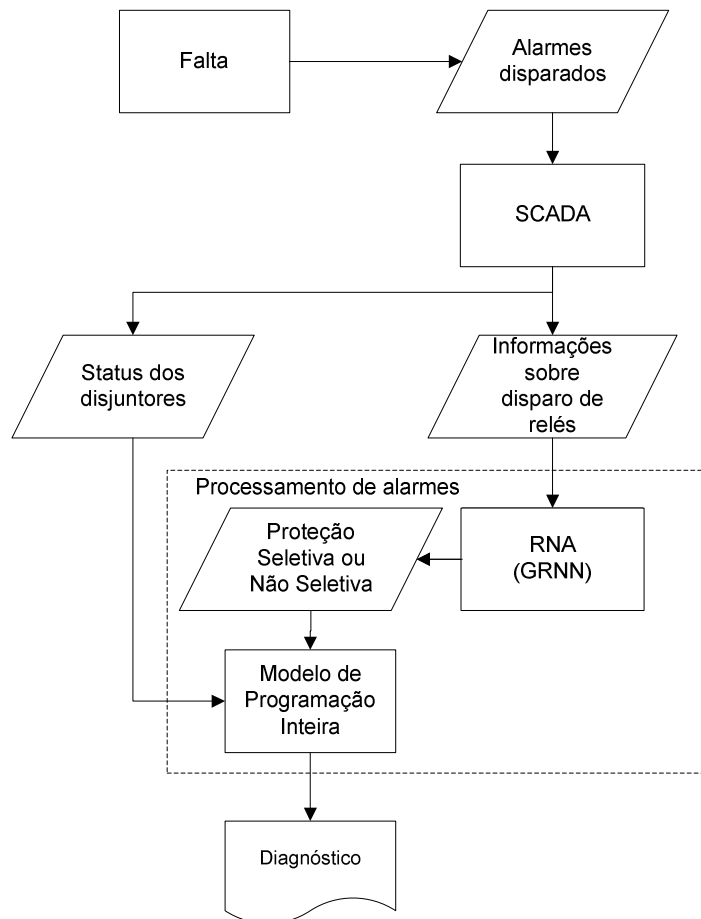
Falta

Alarmes disparados

SCADA

Status dos disjuntores

Informações sobre disparo de relés

Processamento de alarmes

Proteção Seletiva ou Não Seletiva

RNA (GRNN)

Modelo de Programação Inteira

Diagnóstico